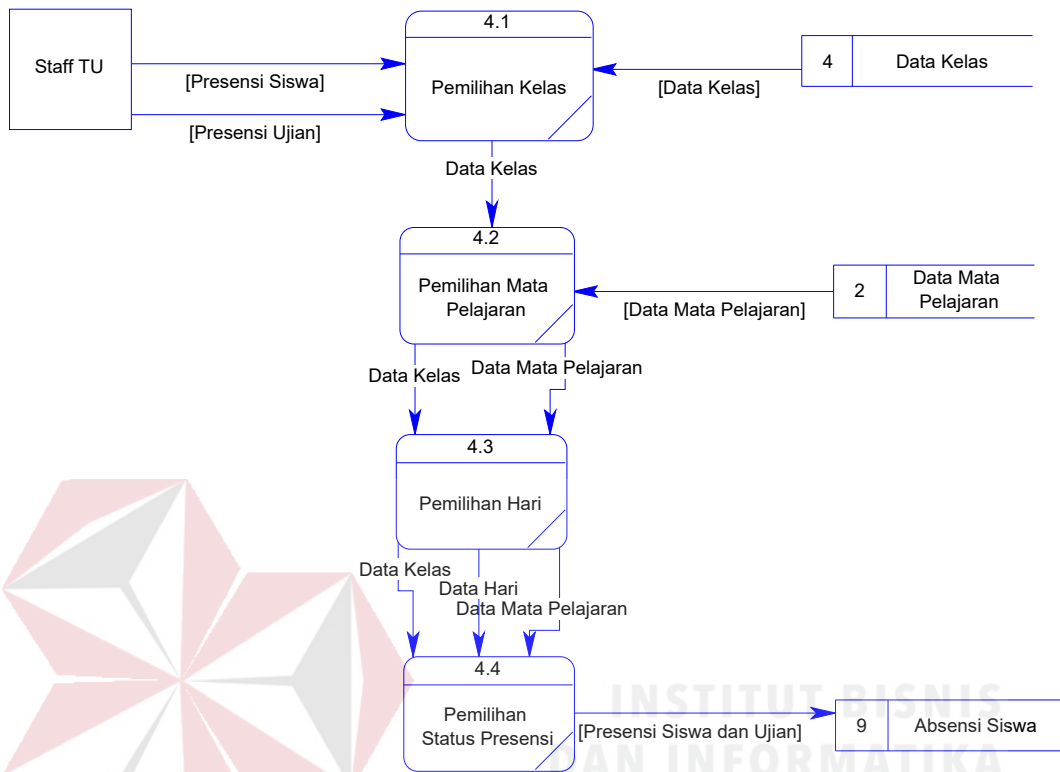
Staff TU

[Presensi Siswa]

[Presensi Ujian]

4.1

Pemilihan Kelas

4

Data Kelas

[Data Kelas]

Data Kelas

4.2

Pemilihan Mata Pelajaran

2

Data Mata Pelajaran

[Data Mata Pelajaran]

Data Kelas

Data Mata Pelajaran

4.3

Pemilihan Hari

Data Kelas

Data Hari

Data Mata Pelajaran

4.4

Pemilihan Status Presensi

[Presensi Siswa dan Ujian]

9

Absensi Siswa

INSTITUT BISNIS
DAN INFORMATIKA